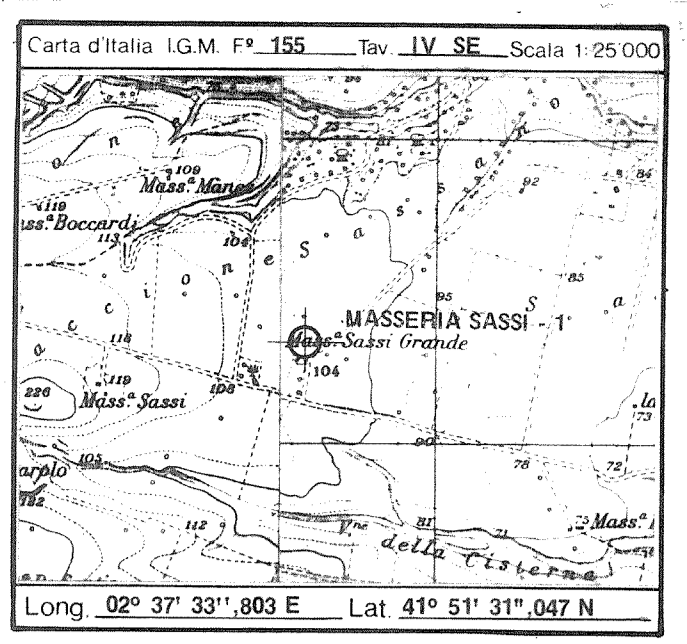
Carta d'Italia I.G.M. F° 155 Tav. IV SE Scala 1:25'000

109
Mass.a Manes
119
ss.a Boccardi
113
104
92
84
85
95
MASSERIA SASSI - 1
Mass.a Sassi Grande
104
118
226
119
Mass.a Sassi
108
90
73
78
72
105
arpIo
112
81
71
Mass.a
della Cisterna

Long. 02° 37' 33'',803 E Lat. 41° 51' 31'',047 N